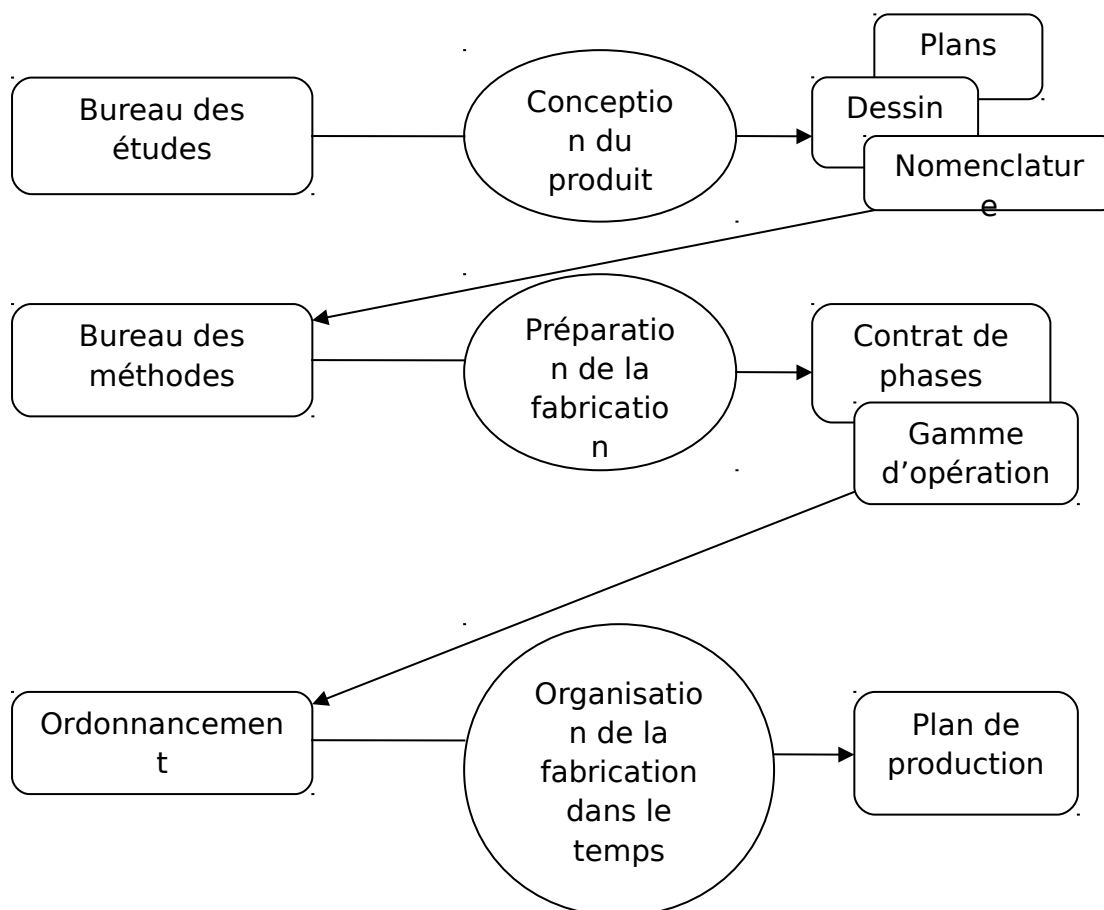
Bureau des études

Conception du produit

Plans

Dessin

Nomenclature

Bureau des méthodes

Préparation de la fabrication

Contrat de phases

Gamme d'opération

Ordonnancement

Organisation de la fabrication dans le temps

Plan de production